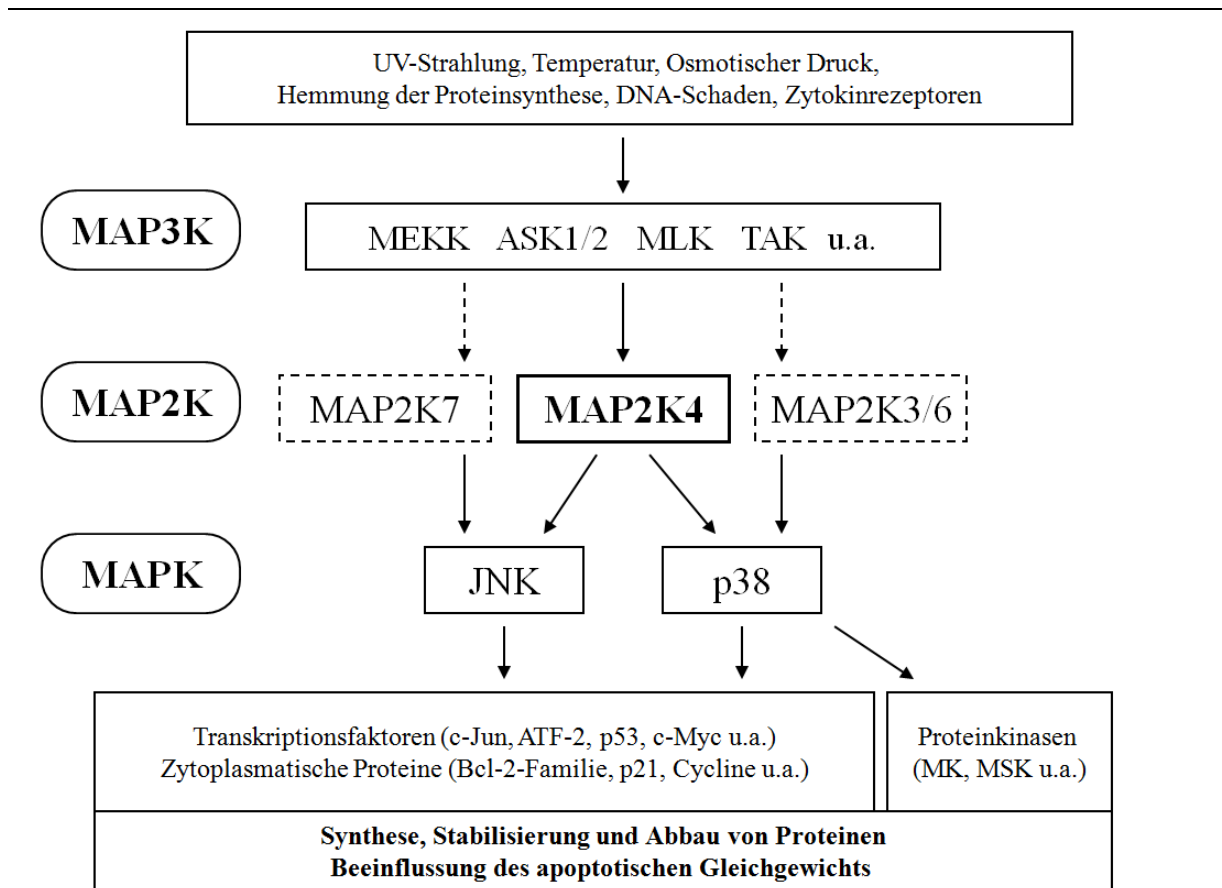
UV-Strahlung, Temperatur, Osmotischer Druck, Hemmung der Proteinsynthese, DNA-Schaden, Zytokinrezeptoren

MAP3K

MEKK ASK1/2 MLK TAK u.a.

MAP2K

MAP2K7

MAP2K4

MAP2K3/6

MAPK

JNK

p38

Transkriptionsfaktoren (c-Jun, ATF-2, p53, c-Myc u.a.)
Zytoplasmatische Proteine (Bcl-2-Familie, p21, Cycline u.a.)

Proteinkinasen (MK, MSK u.a.)

Synthese, Stabilisierung und Abbau von Proteinen
Beeinflussung des apoptotischen Gleichgewichts